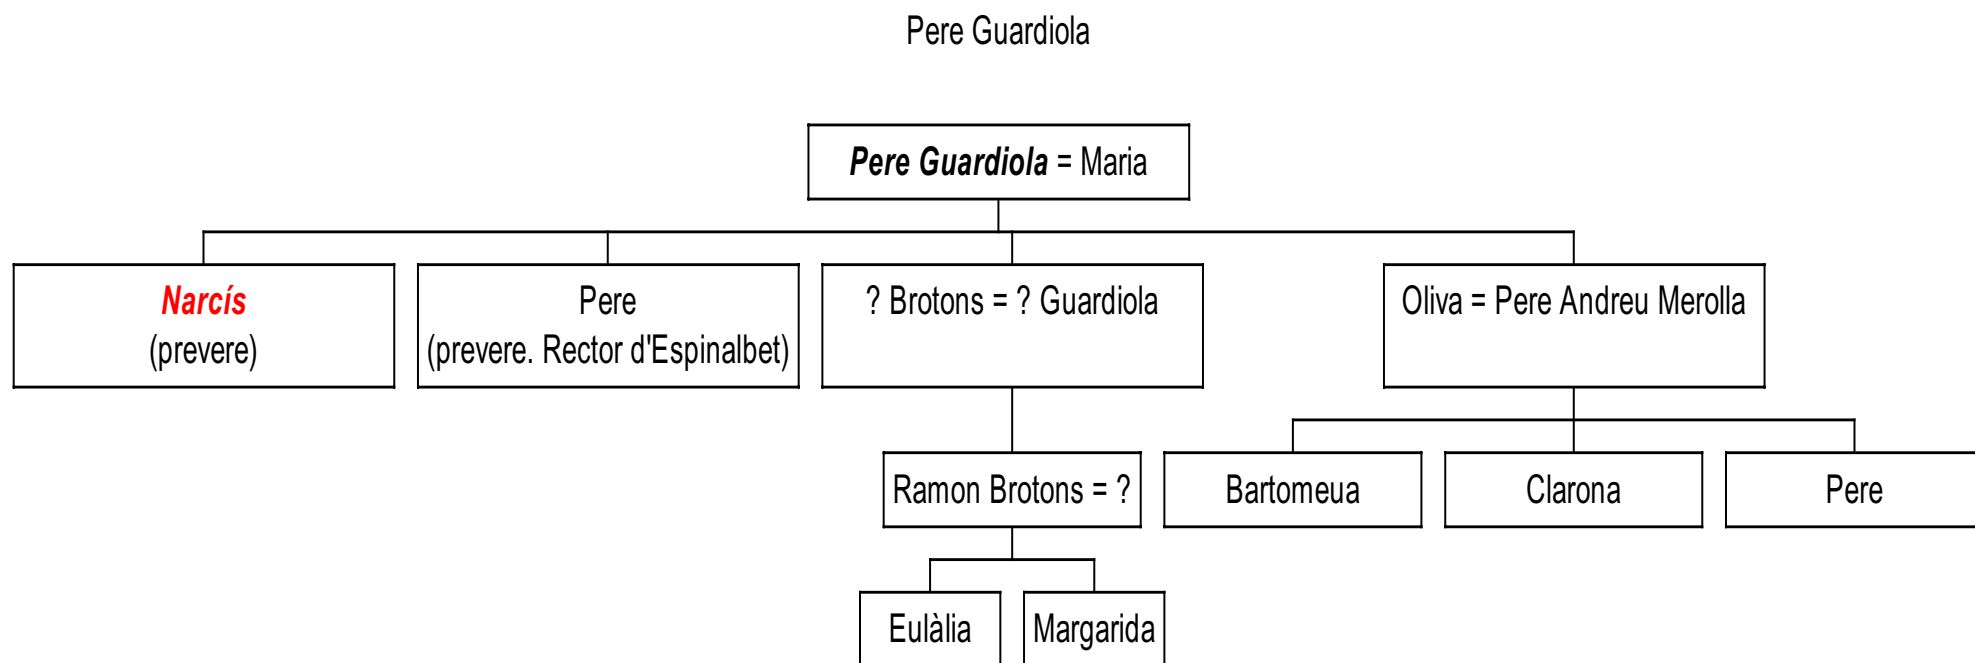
Pere Guardiola

Pere Guardiola = Maria

Narcís
(prevere)

Pere
(prevere. Rector d'Espinalbet)

? Brotons = ? Guardiola

Oliva = Pere Andreu Merolla

Ramon Brotons = ?

Bartomeua

Clarona

Pere

Eulàlia

Margarida